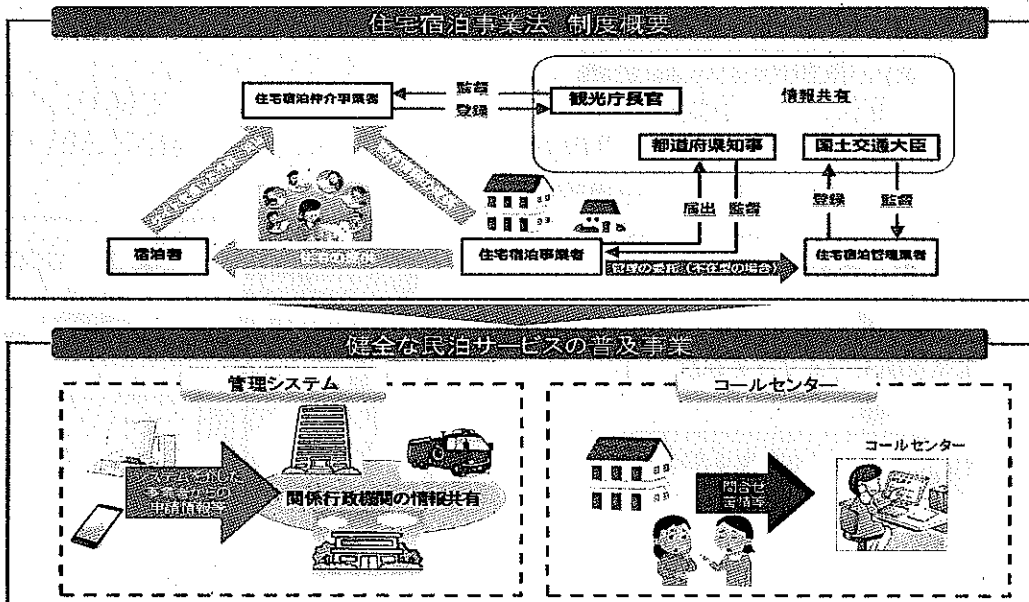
住宅宿泊事業法 制度概要

住宅宿泊仲介事業者

監督

登録

観光庁長官

情報共有

都道府県知事

国土交通大臣

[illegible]

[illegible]

届出

監督

登録

監督

宿泊者

住宅の提供

住宅宿泊事業者

管理の委託（不在型の場合）

住宅宿泊管理業者

健全な民泊サービスの普及事業

管理システム

システムを通じた事業者からの申請情報等

関係行政機関の情報共有

コールセンター

問合せ苦情等

コールセンター